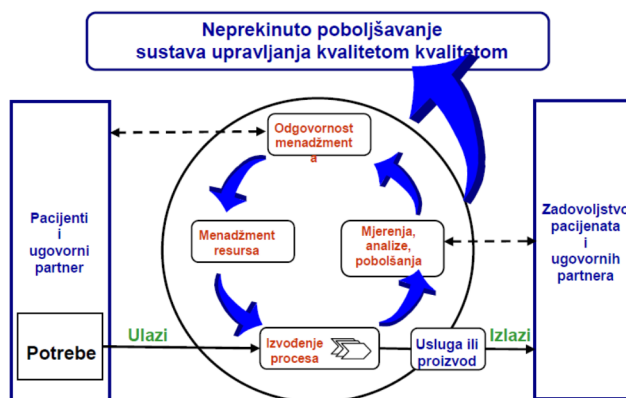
Neprekinuto poboljšavanje sustava upravljanja kvalitetom kvalitetom

Odgovornost menadžment a

Menadžment resursa

Mjerenja, analize, pobolšanja

Pacijenti i ugovorni partner

Zadovoljstvo pacijenata i ugovornih partnera

Potrebe

Ulazi

Izvođenje procesa

Usluga ili proizvod

Izlazi